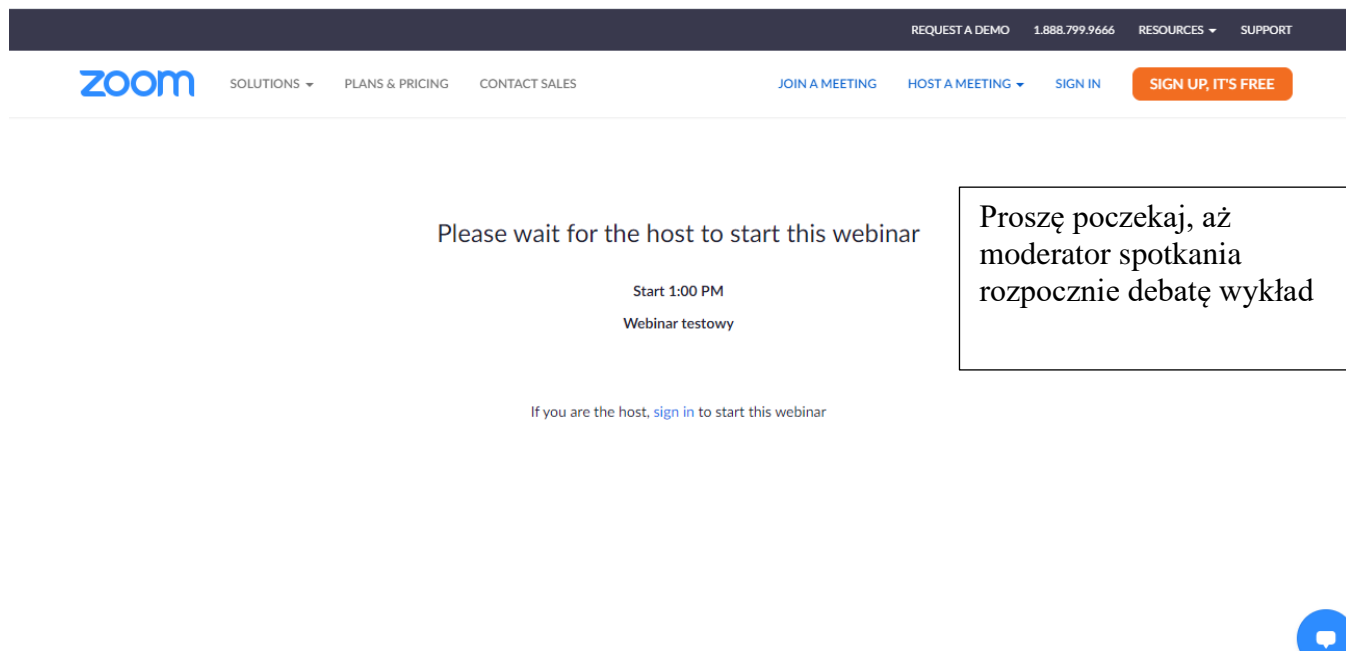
REQUEST A DEMO 1.888.799.9666 RESOURCES SUPPORT

zoom SOLUTIONS PLANS & PRICING CONTACT SALES JOIN A MEETING HOST A MEETING SIGN IN SIGN UP, IT'S FREE

Please wait for the host to start this webinar

Start 1:00 PM

Webinar testowy

If you are the host, sign in to start this webinar

Proszę poczekaj, aż moderator spotkania rozpocznie debatę wykład